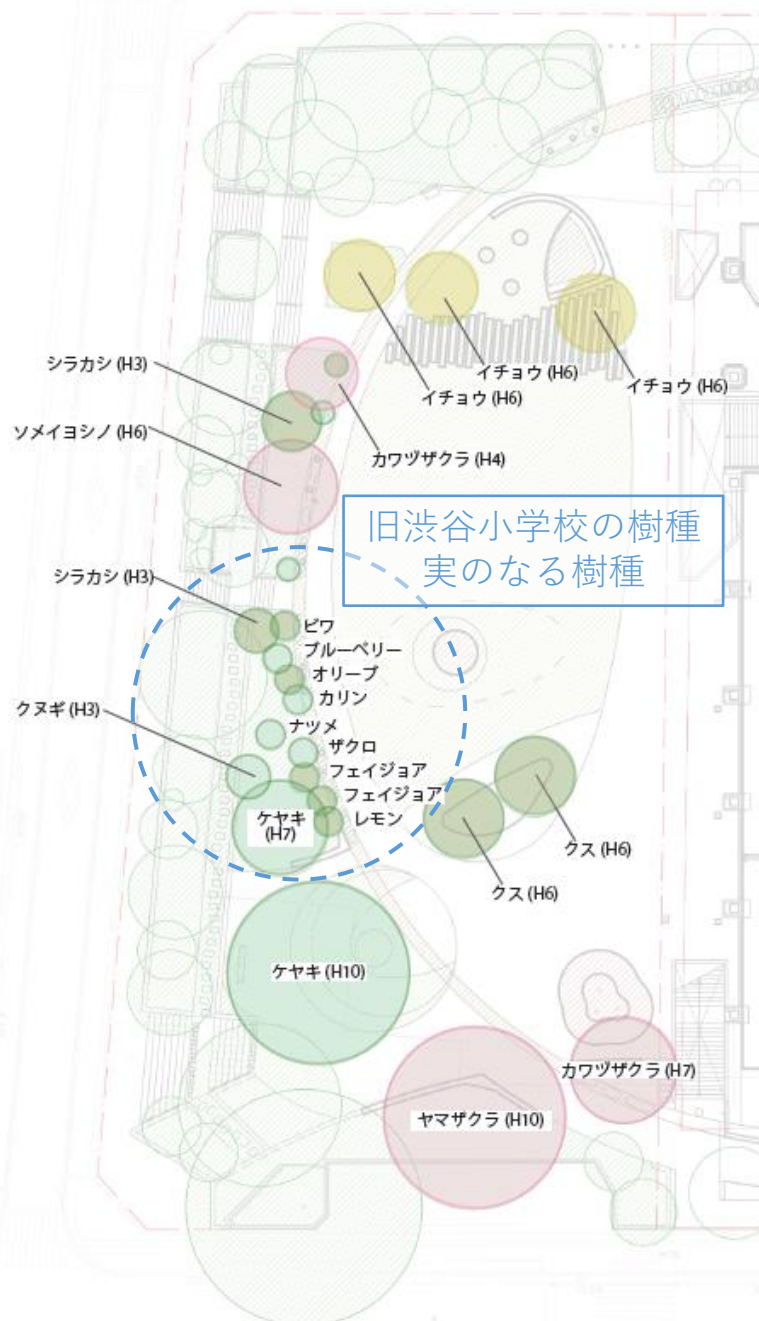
イチョウ (H6)
イチョウ (H6)
イチョウ (H6)
シラカシ (H3)
ソメイヨシノ (H6)
カワヅザクラ (H4)

旧渋谷小学校の樹種
実のなる樹種

シラカシ (H3)
ビワ
ブルーベリー
オリーブ
カリン
クヌギ (H3)
ナツメ
ザクロ
フェイジョア
フェイジョア
レモン
ケヤキ (H7)
クス (H6)
クス (H6)
ケヤキ (H10)
カワヅザクラ (H7)
ヤマザクラ (H10)